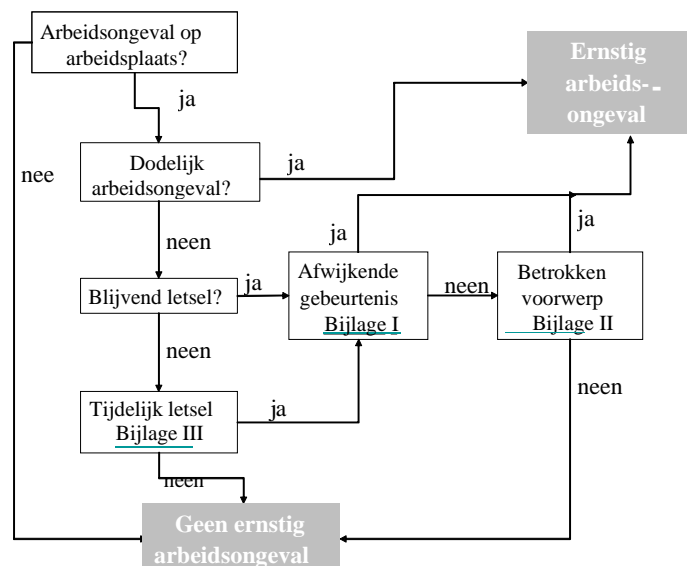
Arbeidsongeval op arbeidsplaats?

ja

nee

Ernstig arbeids-ongeval

Dodelijk arbeidsongeval?

ja

ja

ja

neen

Blijvend letsel?

ja

Afwijkende gebeurtenis Bijlage I

neen

Betrokken voorwerp Bijlage II

neen

neen

Tijdelijk letsel Bijlage III

ja

neen

Geen ernstig arbeidsongeval